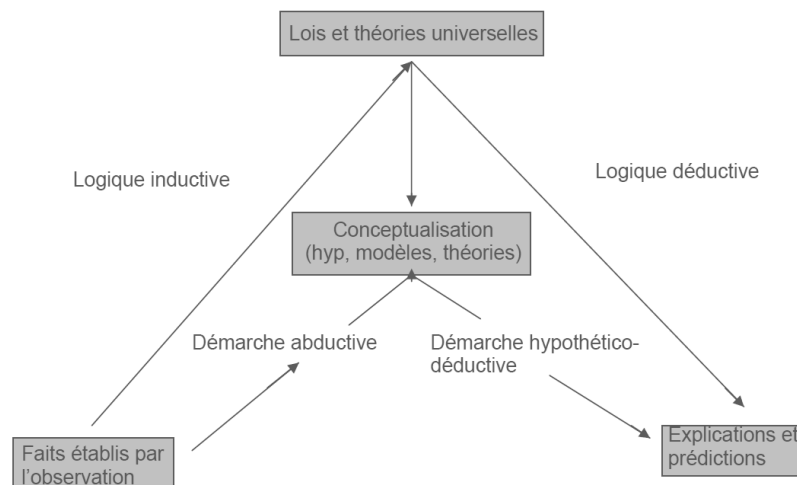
Lois et théories universelles

Logique inductive

Logique déductive

Conceptualisation (hyp, modèles, théories)

Démarche abductive

Démarche hypothético-déductive

Faits établis par l'observation

Explications et prédictions